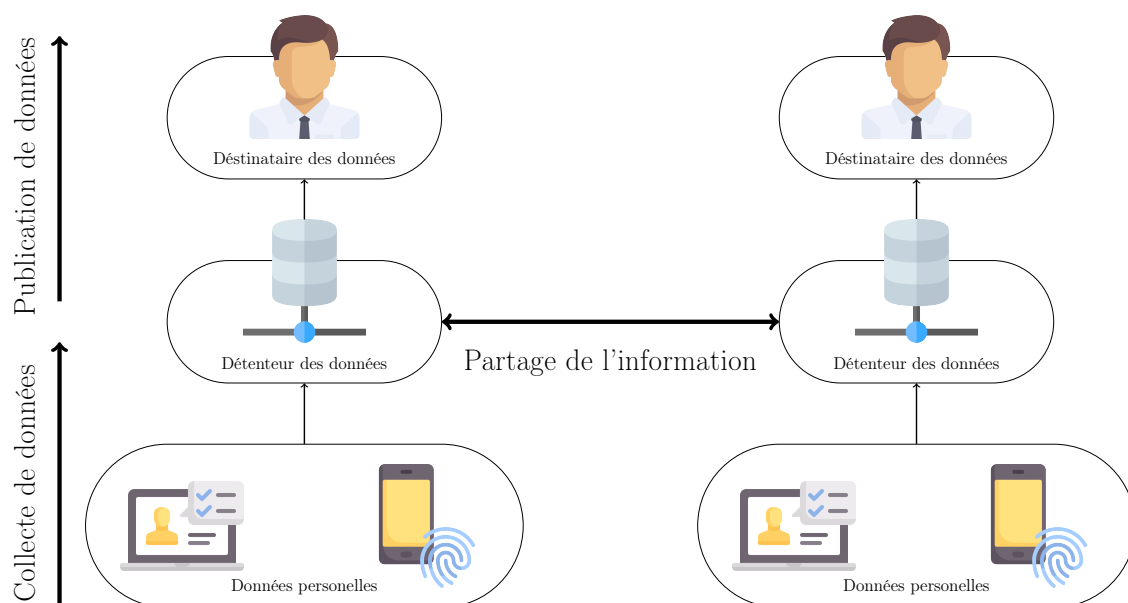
Publication de données

Collecte de données

Déstinataire des données

Déstinataire des données

Détenteur des données

Partage de l'information

Détenteur des données

Données personelles

Données personelles